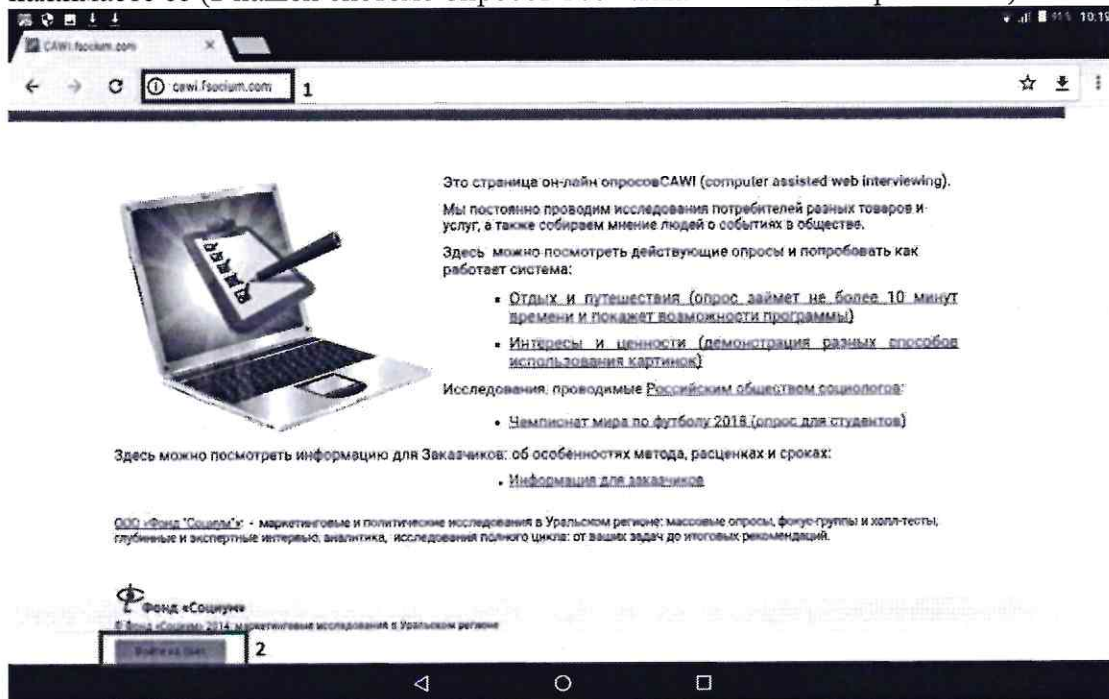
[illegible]

CAWI.fsocium.com

cawi.fsocium.com 1

Это страница он-лайн опросовCAWI (computer assisted web interviewing).

Мы постоянно проводим исследования потребителей разных товаров и услуг, а также собираем мнение людей о событиях в обществе.

Здесь можно посмотреть действующие опросы и попробовать как работает система:

- Отдых и путешествия (опрос займет не более 10 минут времени и покажет возможности программы)
- Интересы и ценности (демонстрация разных способов использования картинок)

Исследования, проводимые Российским обществом социологов:

- Чемпионат мира по футболу 2018 (опрос для студентов)

Здесь можно посмотреть информацию для Заказчиков: об особенностях метода, расценках и сроках:

- Информация для заказчиков

ООО «Фонд "Социум"» - маркетинговые и политические исследования в Уральском регионе: массовые опросы, фокус-группы и холл-тесты, глубинные и экспертные интервью, аналитика, исследования полного цикла: от ваших задач до итоговых рекомендаций.

Фонд «Социум»

© Фонд «Социум» 2014. маркетинговые исследования в Уральском регионе

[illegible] 2

10:19